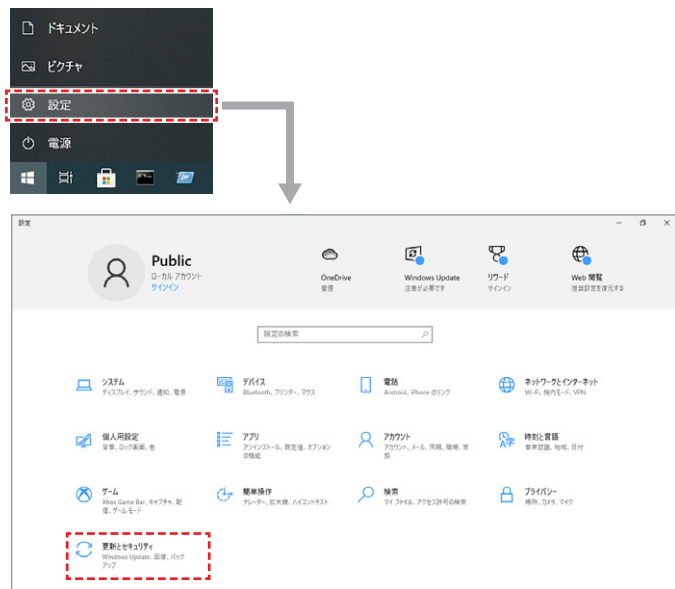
ドキュメント

ピクチャ

設定

電源

設定

Public
ローカル アカウント
サインイン

OneDrive
管理

Windows Update
注意が必要です

リワード
サインイン

Web 閲覧
推奨設定を復元する

設定の検索

システム
ディスプレイ、サウンド、通知、電源

デバイス
Bluetooth、プリンター、マウス

電話
Android、iPhone のリンク

ネットワークとインターネット
Wi-Fi、機内モード、VPN

個人用設定
背景、ロック画面、色

アプリ
アンインストール、既定値、オプションの機能

アカウント
アカウント、メール、同期、職場、家族

時刻と言語
音声認識、地域、日付

ゲーム
Xbox Game Bar、キャプチャ、配信、ゲーム モード

簡単操作
ナレーター、拡大鏡、ハイコントラスト

検索
マイ ファイル、アクセス許可の検索

プライバシー
場所、カメラ、マイク

更新とセキュリティ
Windows Update、回復、バックアップ